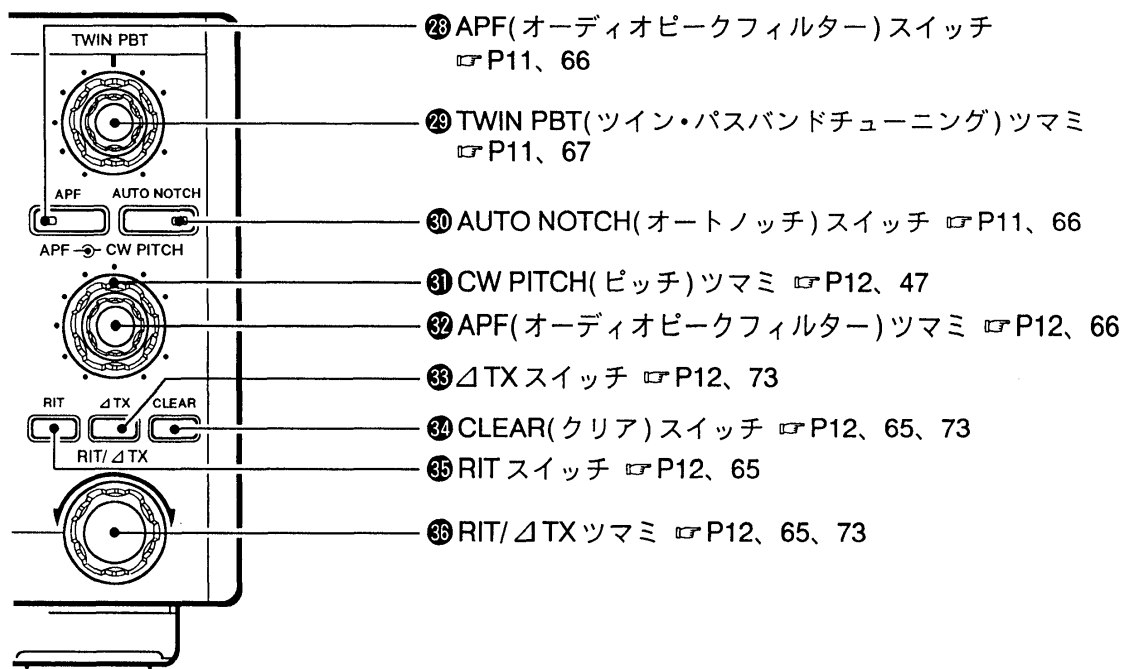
TWIN PBT

APF AUTO NOTCH

APF -◉- CW PITCH

RIT ⊿TX CLEAR

RIT/⊿TX

㉘APF(オーディオピークフィルター)スイッチ ☞P11、66

㉙TWIN PBT(ツイン・パスバンドチューニング)ツマミ ☞P11、67

㉚AUTO NOTCH(オートノッチ)スイッチ ☞P11、66

㉛CW PITCH(ピッチ)ツマミ ☞P12、47

㉜APF(オーディオピークフィルター)ツマミ ☞P12、66

㉝⊿TXスイッチ ☞P12、73

㉞CLEAR(クリア)スイッチ ☞P12、65、73

㉟RITスイッチ ☞P12、65

㊱RIT/⊿TXツマミ ☞P12、65、73